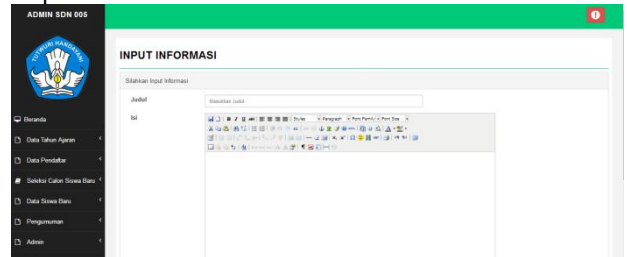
ADMIN SDN 005

TUT WURI HANDAYANI

Beranda

Data Tahun Ajaran

Data Pendaftar

Seleksi Calon Siswa Baru

Data Siswa Baru

Pengumuman

Admin

INPUT INFORMASI

Silahkan Input Informasi

Judul

Masukkan Judul

Isi

Styles

Paragraph

Font Family

Font Size